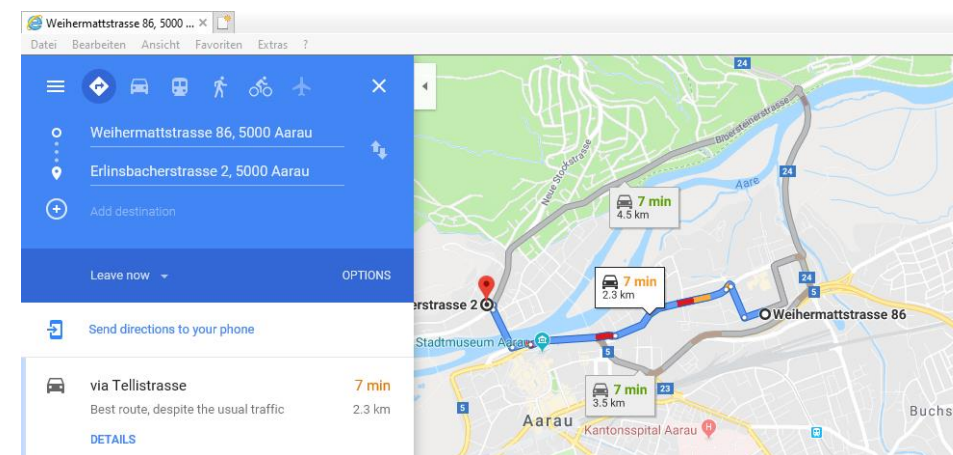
Weihermattstrasse 86, 5000 ...

Datei Bearbeiten Ansicht Favoriten Extras ?

Weihermattstrasse 86, 5000 Aarau

Erlinsbacherstrasse 2, 5000 Aarau

Add destination

Leave now

OPTIONS

Send directions to your phone

via Tellistrasse

7 min

Best route, despite the usual traffic

2.3 km

DETAILS

24

Bibersteinerstrasse

Neue Stockstrasse

Aare

24

7 min
4.5 km

7 min
2.3 km

24

5

erstrasse 2

Weihermattstrasse 86

Stadtmuseum Aarau

5

7 min
3.5 km

23

5

Aarau

Kantonsspital Aarau

Buchs